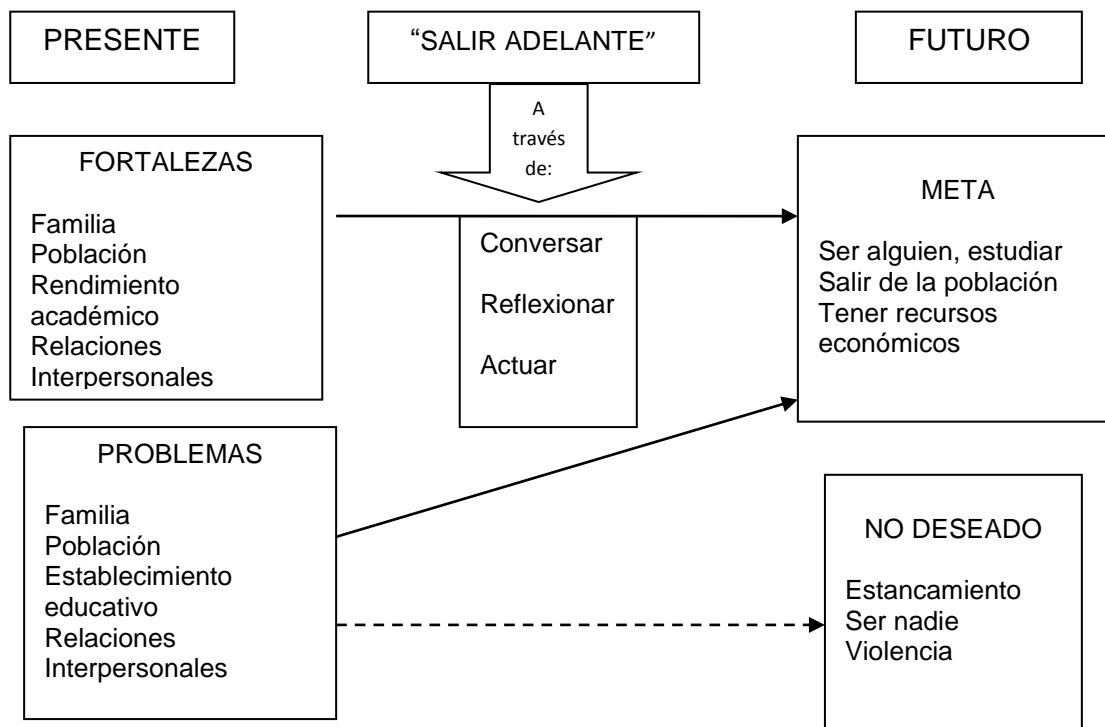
PRESENTE

"SALIR ADELANTE"

FUTURO

A través de:

FORTALEZAS

Familia
Población
Rendimiento académico
Relaciones Interpersonales

Conversar

Reflexionar

Actuar

META

Ser alguien, estudiar
Salir de la población
Tener recursos económicos

PROBLEMAS

Familia
Población
Establecimiento educativo
Relaciones Interpersonales

NO DESEADO

Estancamiento
Ser nadie
Violencia